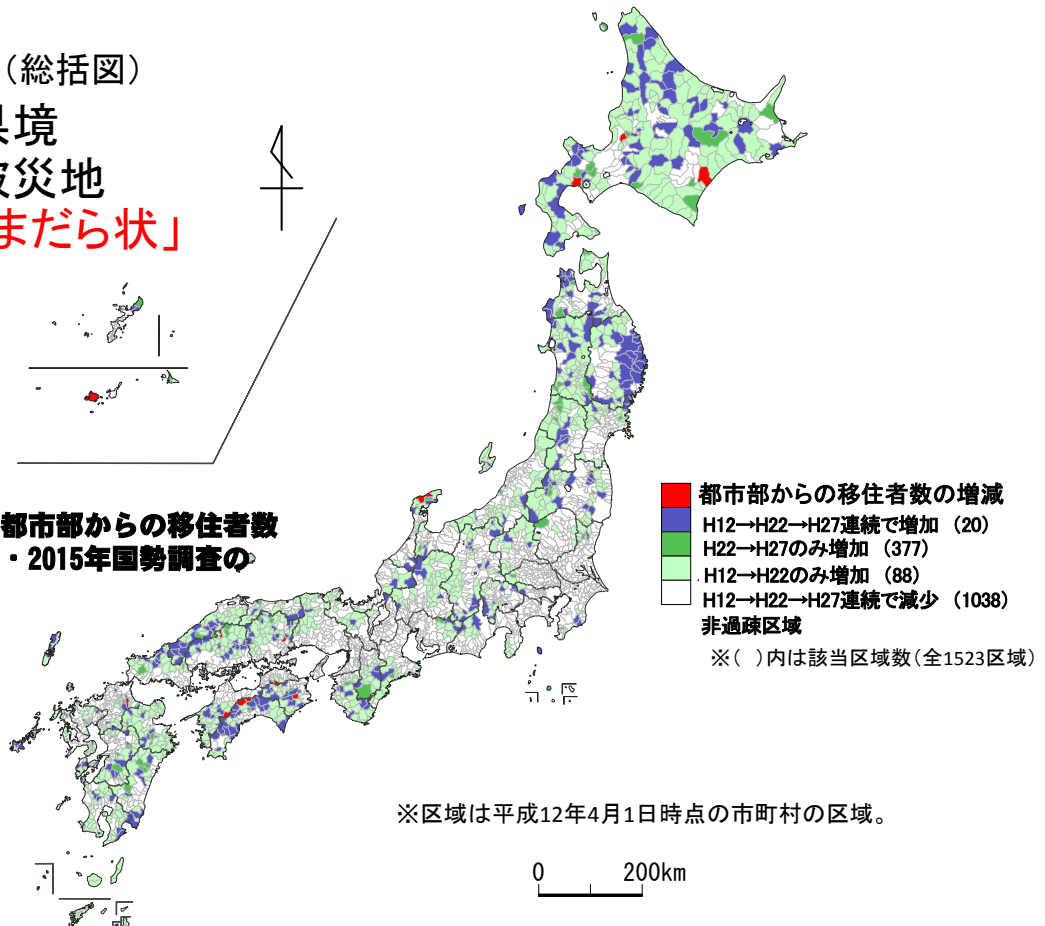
（総括図）
県境
被災地
まだら状」

都市部からの移住者数
・2015年国勢調査の

都市部からの移住者数の増減
H12→H22→H27連続で増加 (20)
H22→H27のみ増加 (377)
H12→H22のみ増加 (88)
H12→H22→H27連続で減少 (1038)
非過疎区域
※( )内は該当区域数(全1523区域)

※区域は平成12年4月1日時点の市町村の区域。

0 200km